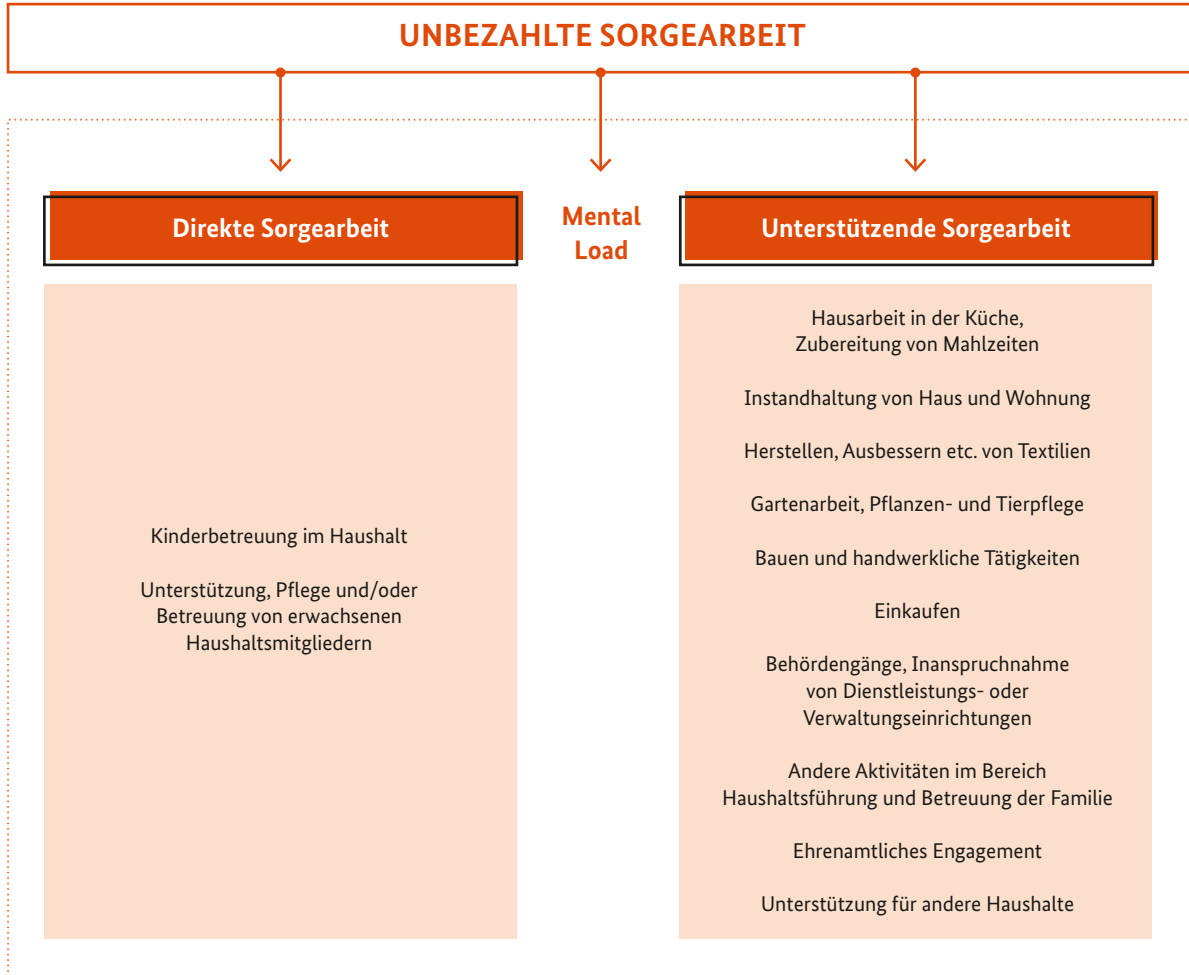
UNBEZAHLTE SORGEARBEIT

Direkte Sorgearbeit

Mental Load

Unterstützende Sorgearbeit

Kinderbetreuung im Haushalt

Unterstützung, Pflege und/oder Betreuung von erwachsenen Haushaltsmitgliedern

Hausarbeit in der Küche, Zubereitung von Mahlzeiten

Instandhaltung von Haus und Wohnung

Herstellen, Ausbessern etc. von Textilien

Gartenarbeit, Pflanzen- und Tierpflege

Bauen und handwerkliche Tätigkeiten

Einkaufen

Behördengänge, Inanspruchnahme von Dienstleistungs- oder Verwaltungseinrichtungen

Andere Aktivitäten im Bereich Haushaltsführung und Betreuung der Familie

Ehrenamtliches Engagement

Unterstützung für andere Haushalte